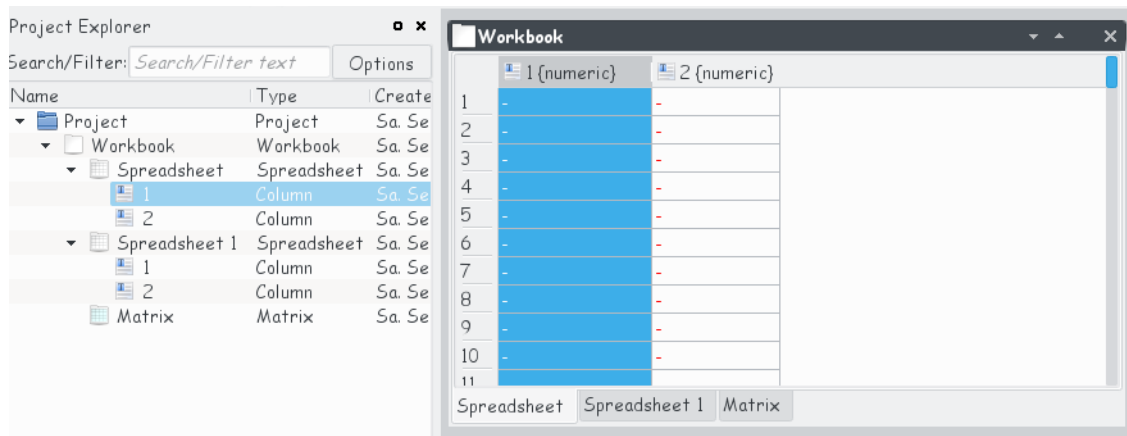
Project Explorer

Search/Filter: Search/Filter text Options

| Name | Type | Create |
|---|---|---|
| Project | Project | Sa. Se |
| Workbook | Workbook | Sa. Se |
| Spreadsheet | Spreadsheet | Sa. Se |
| 1 | Column | Sa. Se |
| 2 | Column | Sa. Se |
| Spreadsheet 1 | Spreadsheet | Sa. Se |
| 1 | Column | Sa. Se |
| 2 | Column | Sa. Se |
| Matrix | Matrix | Sa. Se |

Workbook

| | 1 {numeric} | 2 {numeric} |
|---|---|---|
| 1 | - | - |
| 2 | - | - |
| 3 | - | - |
| 4 | - | - |
| 5 | - | - |
| 6 | - | - |
| 7 | - | - |
| 8 | - | - |
| 9 | - | - |
| 10 | - | - |
| 11 | | |

Spreadsheet Spreadsheet 1 Matrix